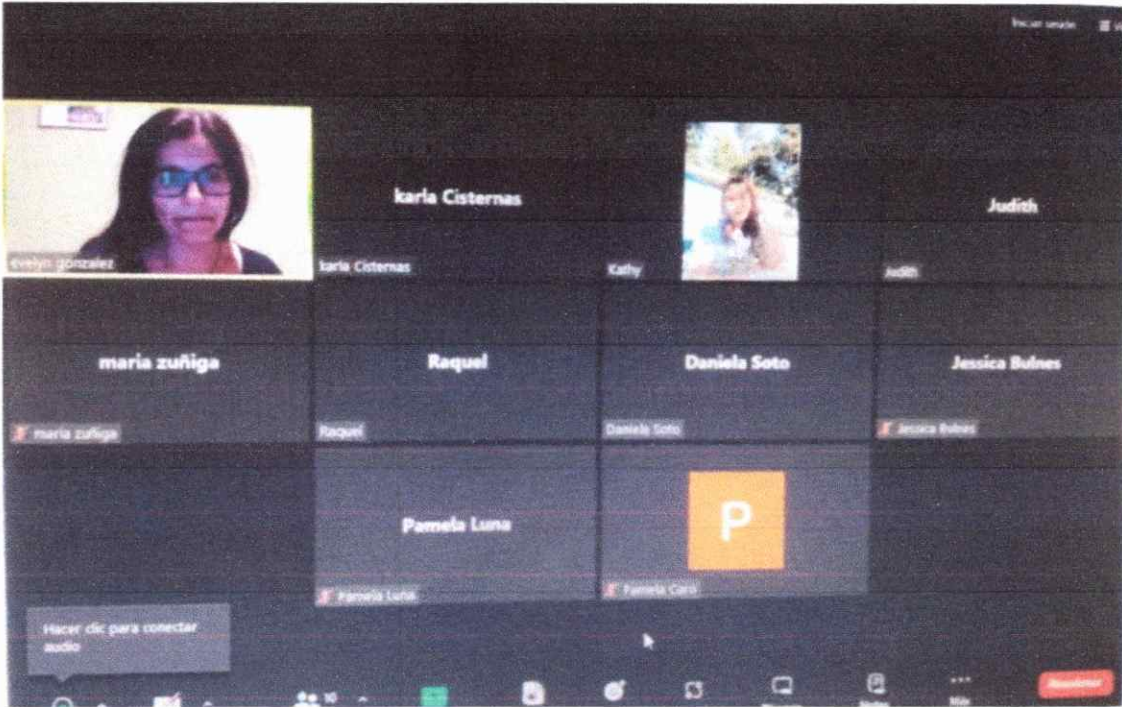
Iniciar sesión

evelyn gonzalez

karla Cisternas

karla Cisternas

Kathy

Judith

Judith

maria zuñiga

maria zuñiga

Raquel

Raquel

Daniela Soto

Daniela Soto

Jessica Bulnes

Jessica Bulnes

Pamela Luna

Pamela Luna

P

Pamela Caro

Hacer clic para conectar audio

10

Más

Abandonar